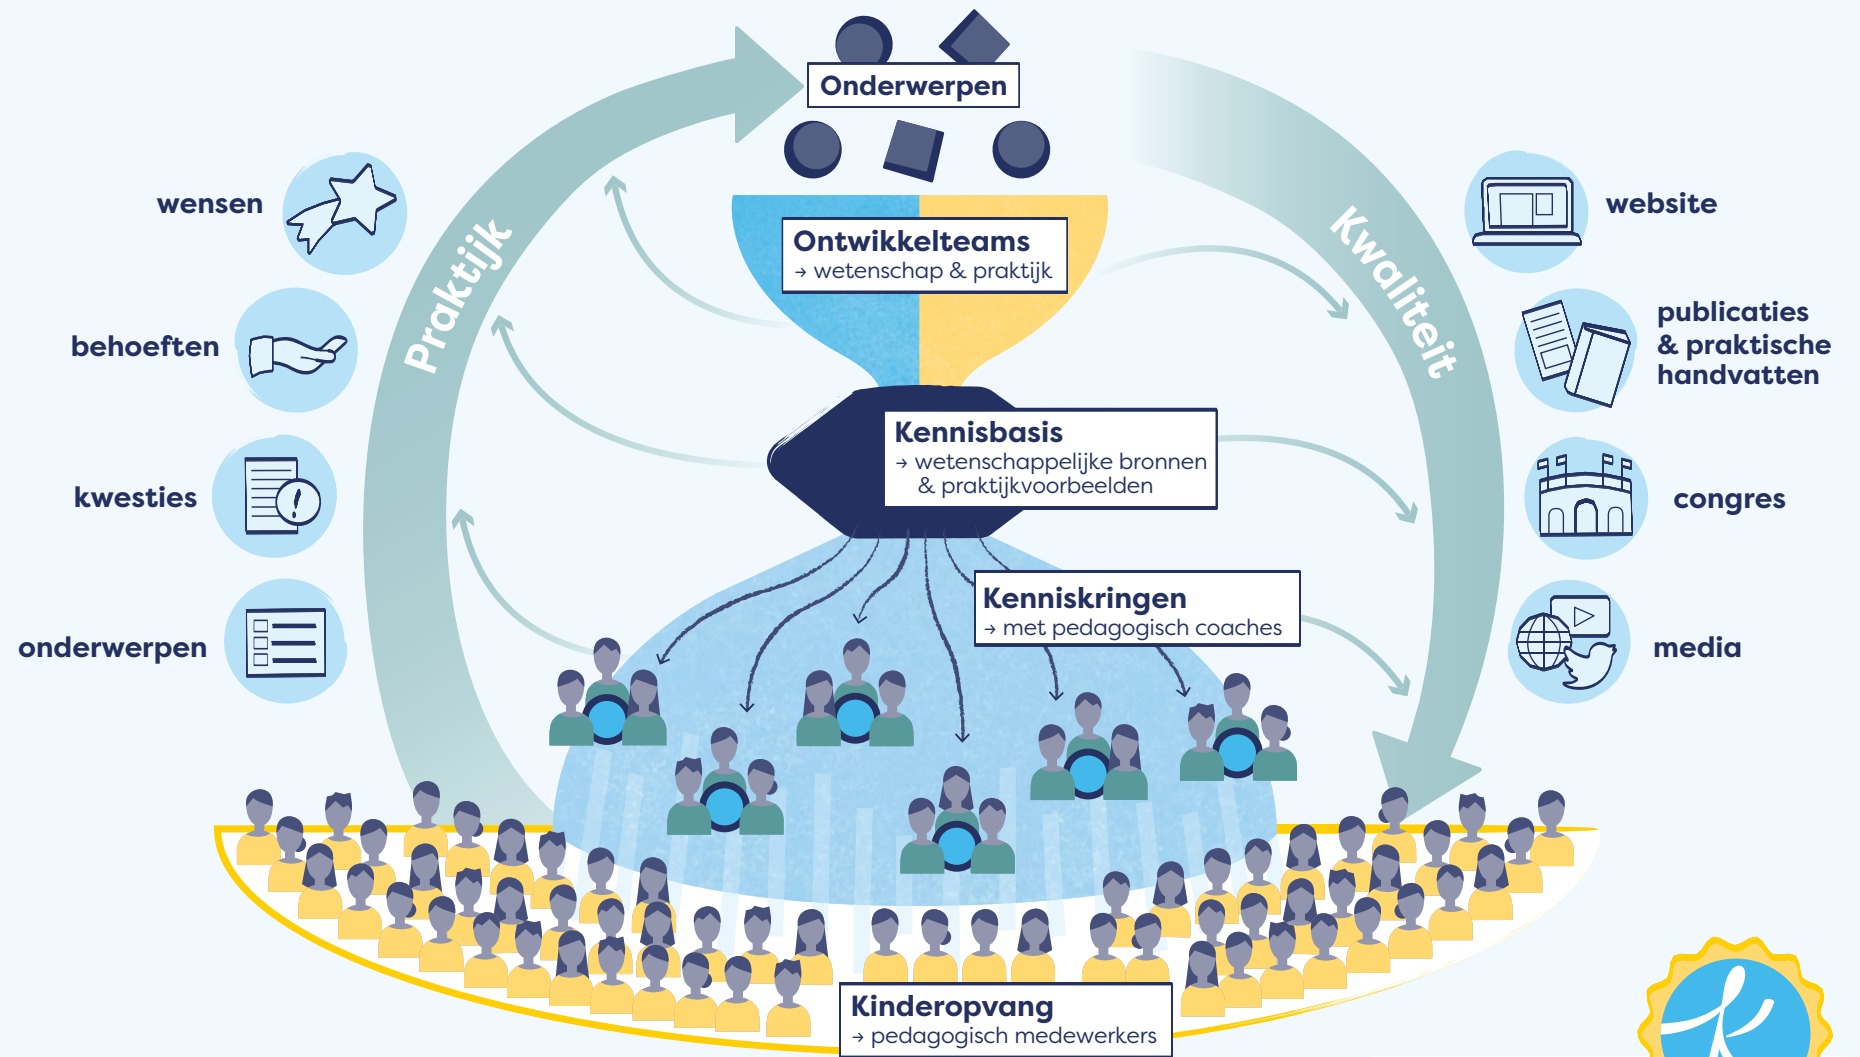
Onderwerpen

Praktijk

Kwaliteit

wensen

behoeften

kwesties

onderwerpen

Ontwikkelteams
→ wetenschap & praktijk

Kennisbasis
→ wetenschappelijke bronnen & praktijkvoorbeelden

Kenniskringen
→ met pedagogisch coaches

Kinderopvang
→ pedagogisch medewerkers

website

publicaties & praktische handvatten

congres

media